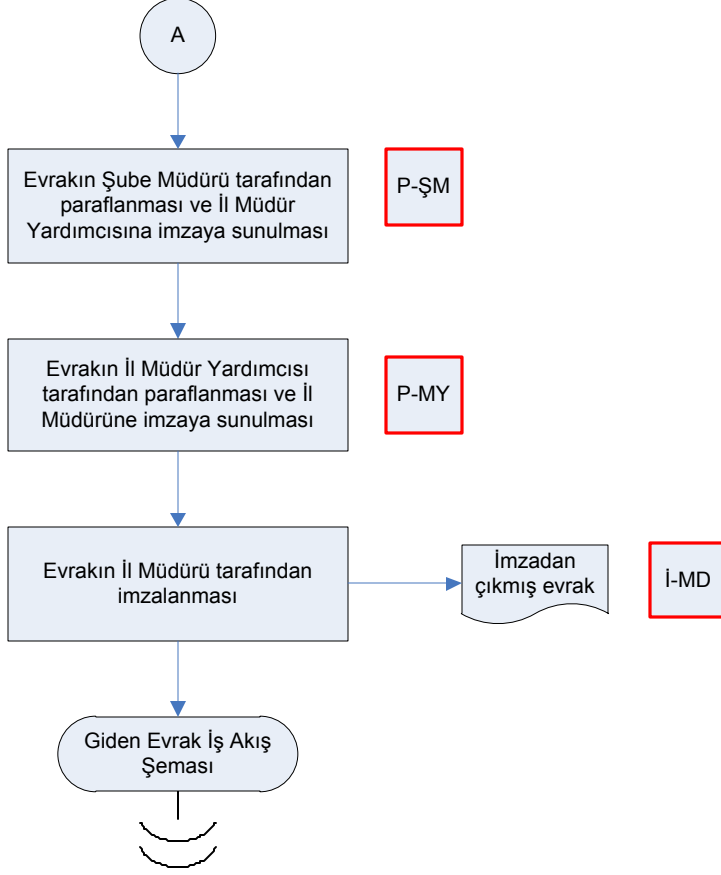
A

Evrakın Şube Müdürü tarafından paraflanması ve İl Müdür Yardımcısına imzaya sunulması

P-ŞM

Evrakın İl Müdür Yardımcısı tarafından paraflanması ve İl Müdürüne imzaya sunulması

P-MY

Evrakın İl Müdürü tarafından imzalanması

İmzadan çıkmış evrak

İ-MD

Giden Evrak İş Akış Şeması